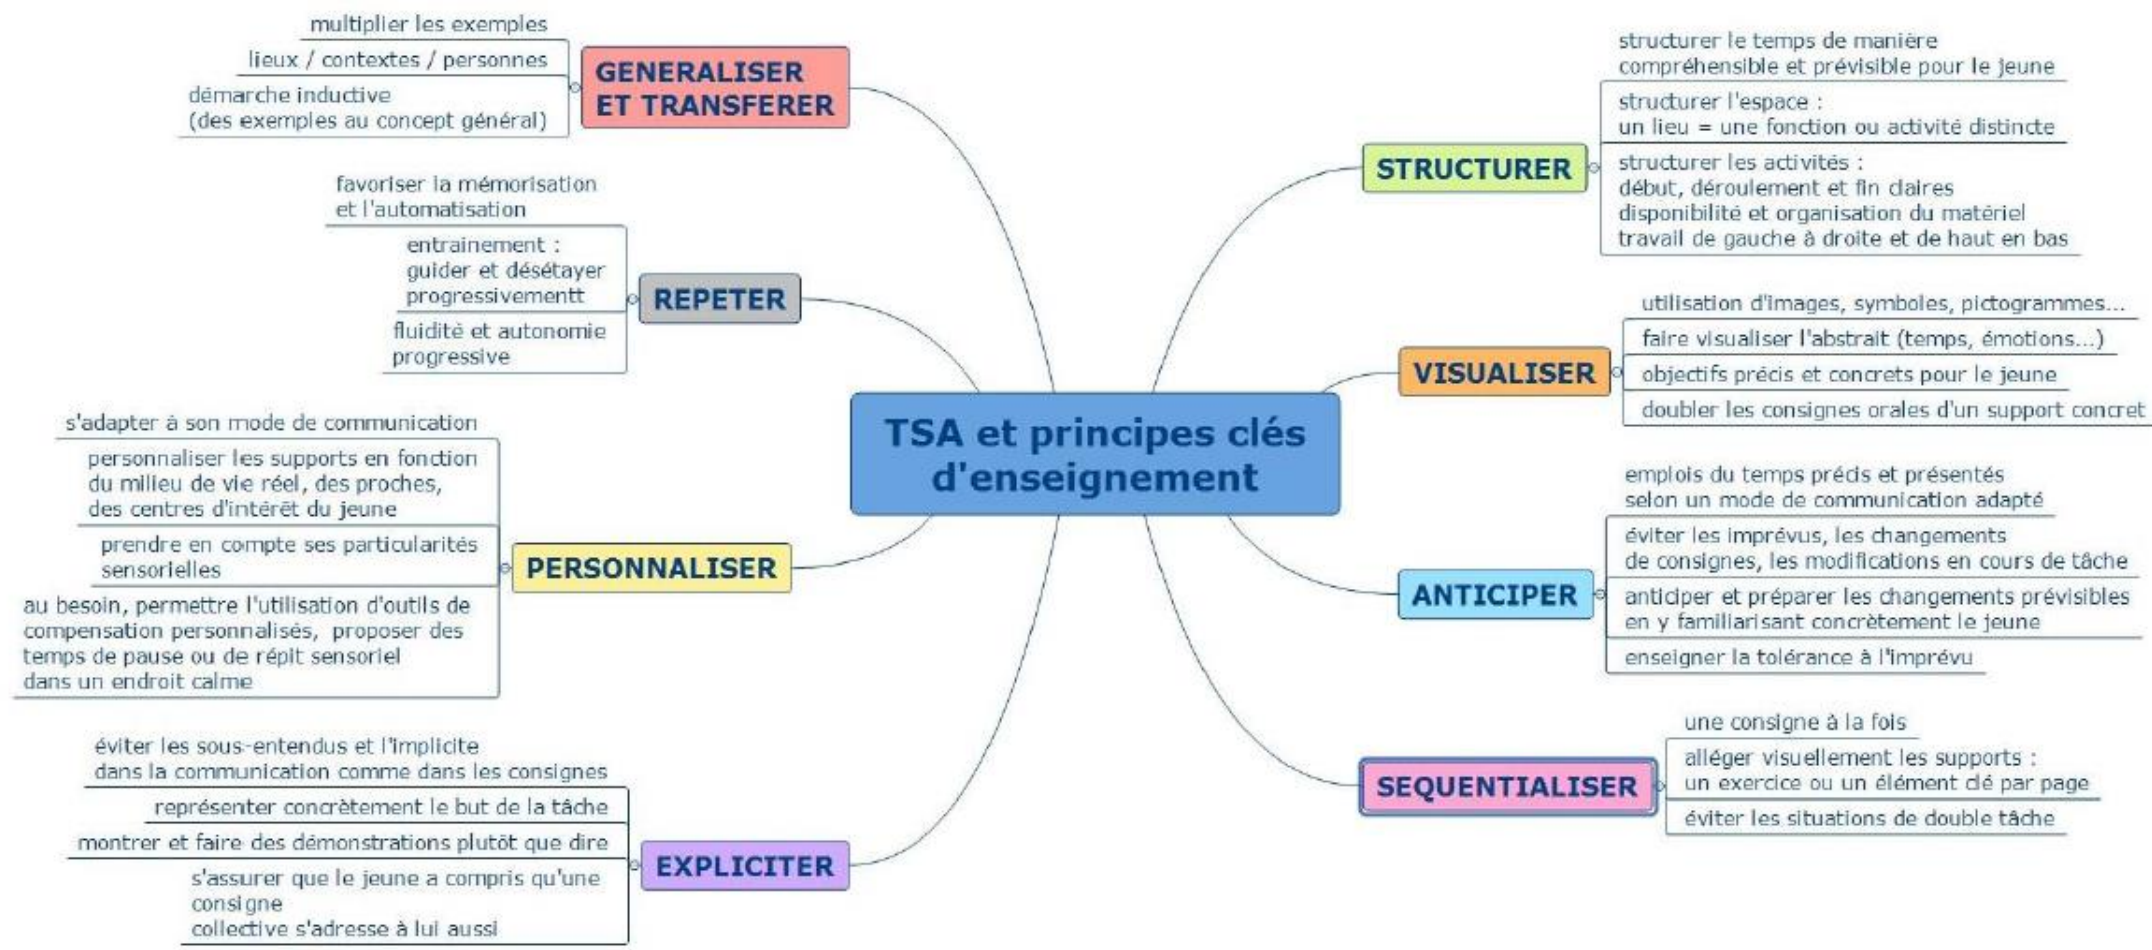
TSA et principes clés d'enseignement

GENERALISER ET TRANSFERER
multiplier les exemples
lieux / contextes / personnes
démarche inductive (des exemples au concept général)

REPETER
favoriser la mémorisation et l'automatisation
entrainement : guider et désétayer progressivementt
fluidité et autonomie progressive

PERSONNALISER
s'adapter à son mode de communication
personnaliser les supports en fonction du milieu de vie réel, des proches, des centres d'intérêt du jeune
prendre en compte ses particularités sensorielles
au besoin, permettre l'utilisation d'outils de compensation personnalisés, proposer des temps de pause ou de répit sensoriel dans un endroit calme

EXPLICITER
éviter les sous-entendus et l'implicite dans la communication comme dans les consignes
représenter concrètement le but de la tâche
montrer et faire des démonstrations plutôt que dire
s'assurer que le jeune a compris qu'une consigne collective s'adresse à lui aussi

STRUCTURER
structurer le temps de manière compréhensible et prévisible pour le jeune
structurer l'espace : un lieu = une fonction ou activité distincte
structurer les activités : début, déroulement et fin claires disponibilité et organisation du matériel travail de gauche à droite et de haut en bas

VISUALISER
utilisation d'images, symboles, pictogrammes...
faire visualiser l'abstrait (temps, émotions...)
objectifs précis et concrets pour le jeune
doubler les consignes orales d'un support concret

ANTICIPER
emplois du temps précis et présentés selon un mode de communication adapté
éviter les imprévus, les changements de consignes, les modifications en cours de tâche
anticiper et préparer les changements prévisibles en y familiarisant concrètement le jeune
enseigner la tolérance à l'imprévu

SEQUENTIALISER
une consigne à la fois
alléger visuellement les supports : un exercice ou un élément clé par page
éviter les situations de double tâche